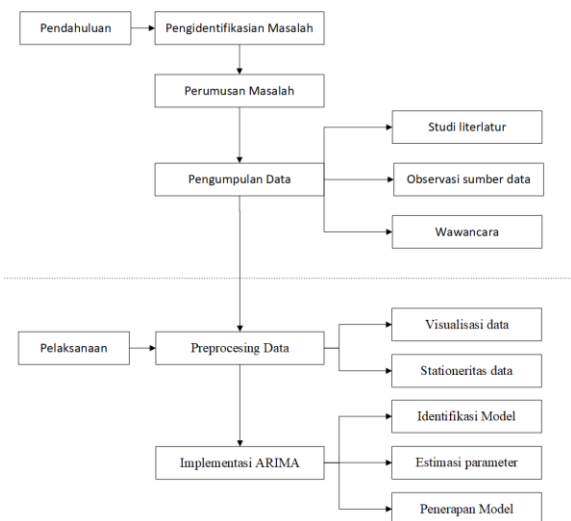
Pendahuluan

Pengidentifikasian Masalah

Perumusan Masalah

Pengumpulan Data

Studi literlatur

Observasi sumber data

Wawancara

Pelaksanaan

Preprocesing Data

Visualisasi data

Stationeritas data

Implementasi ARIMA

Identifikasi Model

Estimasi parameter

Penerapan Model